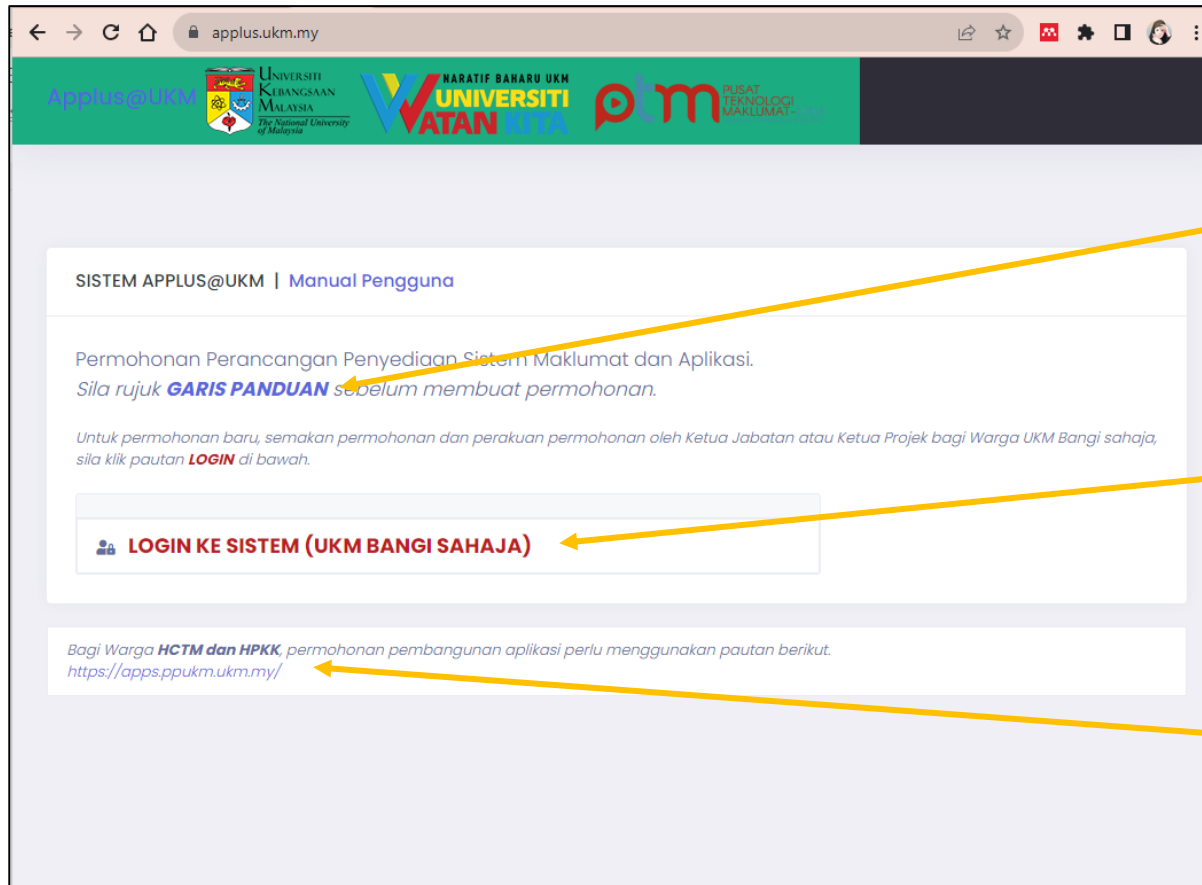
applus.ukm.my

Applus@UKM

UNIVERSITI KEBANGSAAN MALAYSIA
The National University of Malaysia

NARATIF BAHARU UKM
UNIVERSITI WATAN KITA

ptm PUSAT TEKNOLOGI MAKLUMAT

SISTEM APPLUS@UKM | Manual Pengguna

Permohonan Perancangan Penyediaan Sistem Maklumat dan Aplikasi.
Sila rujuk GARIS PANDUAN sebelum membuat permohonan.

Untuk permohonan baru, semakan permohonan dan perakuan permohonan oleh Ketua Jabatan atau Ketua Projek bagi Warga UKM Bangi sahaja, sila klik pautan LOGIN di bawah.

LOGIN KE SISTEM (UKM BANGI SAHAJA)

Bagi Warga HCTM dan HPKK, permohonan pembangunan aplikasi perlu menggunakan pautan berikut.
https://apps.ppukm.ukm.my/